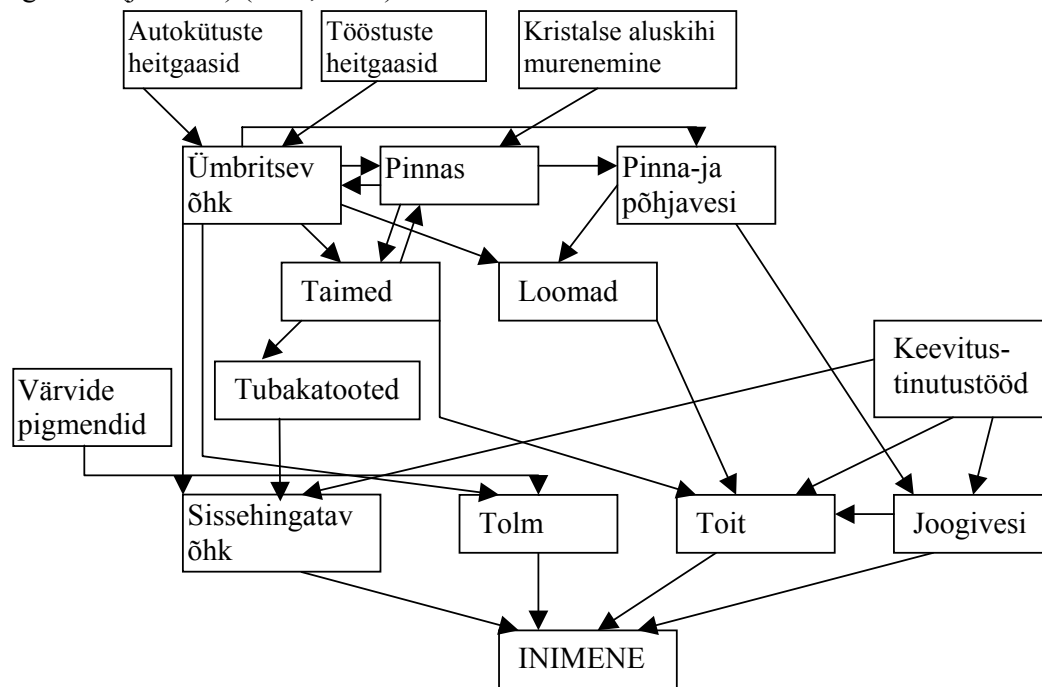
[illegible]

Autokütuste heitgaasid

Tööstuste heitgaasid

Kristalse aluskihi murenemine

Ümbritsev õhk

Pinnas

Pinna-ja põhjavesi

Taimed

Loomad

Keevitus-tinutustööd

Värvide pigmendid

Tubakatooted

Sissehingatav õhk

Tolm

Toit

Joogivesi

INIMENE